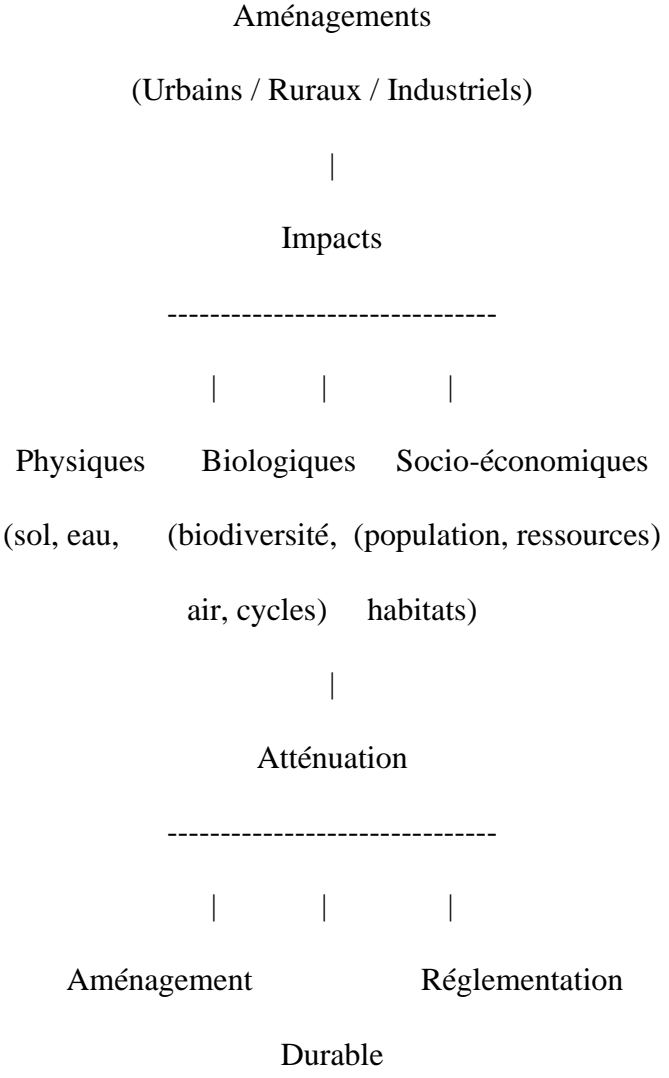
Aménagements

(Urbains / Ruraux / Industriels)

|

Impacts

-------------------------------

| | |

Physiques Biologiques Socio-économiques

(sol, eau, (biodiversité, (population, ressources)

air, cycles) habitats)

|

Atténuation

-------------------------------

| | |

Aménagement Réglementation

Durable